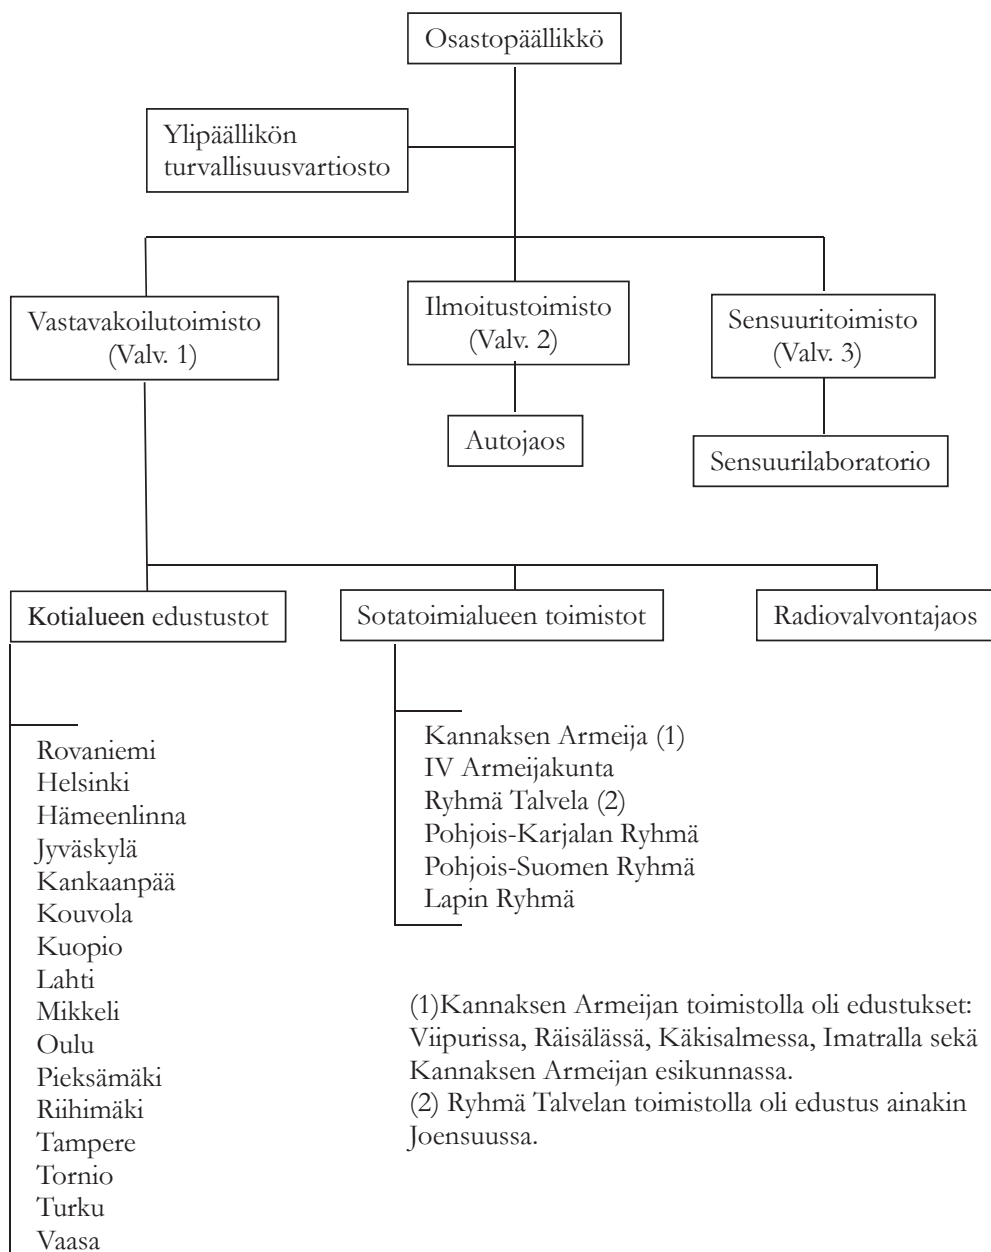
Osastopäällikkö

Ylipäällikön turvallisuusvartiosto

Vastavakoilutoimisto (Valv. 1)

Ilmoitustoimisto (Valv. 2)

Sensuuritoimisto (Valv. 3)

Autojaos

Sensuurilaboratorio

Kotialueen edustustot

Sotatoimialueen toimistot

Radiovalvontajaos

Rovaniemi
Helsinki
Hämeenlinna
Jyväskylä
Kankaanpää
Kouvola
Kuopio
Lahti
Mikkeli
Oulu
Pieksämäki
Riihimäki
Tampere
Tornio
Turku
Vaasa

Kannaksen Armeija (1)
IV Armeijakunta
Ryhmä Talvela (2)
Pohjois-Karjalan Ryhmä
Pohjois-Suomen Ryhmä
Lapin Ryhmä

(1)Kannaksen Armeijan toimistolla oli edustukset: Viipurissa, Räisälässä, Käkisalmessa, Imatralla sekä Kannaksen Armeijan esikunnassa.
(2) Ryhmä Talvelan toimistolla oli edustus ainakin Joensuussa.